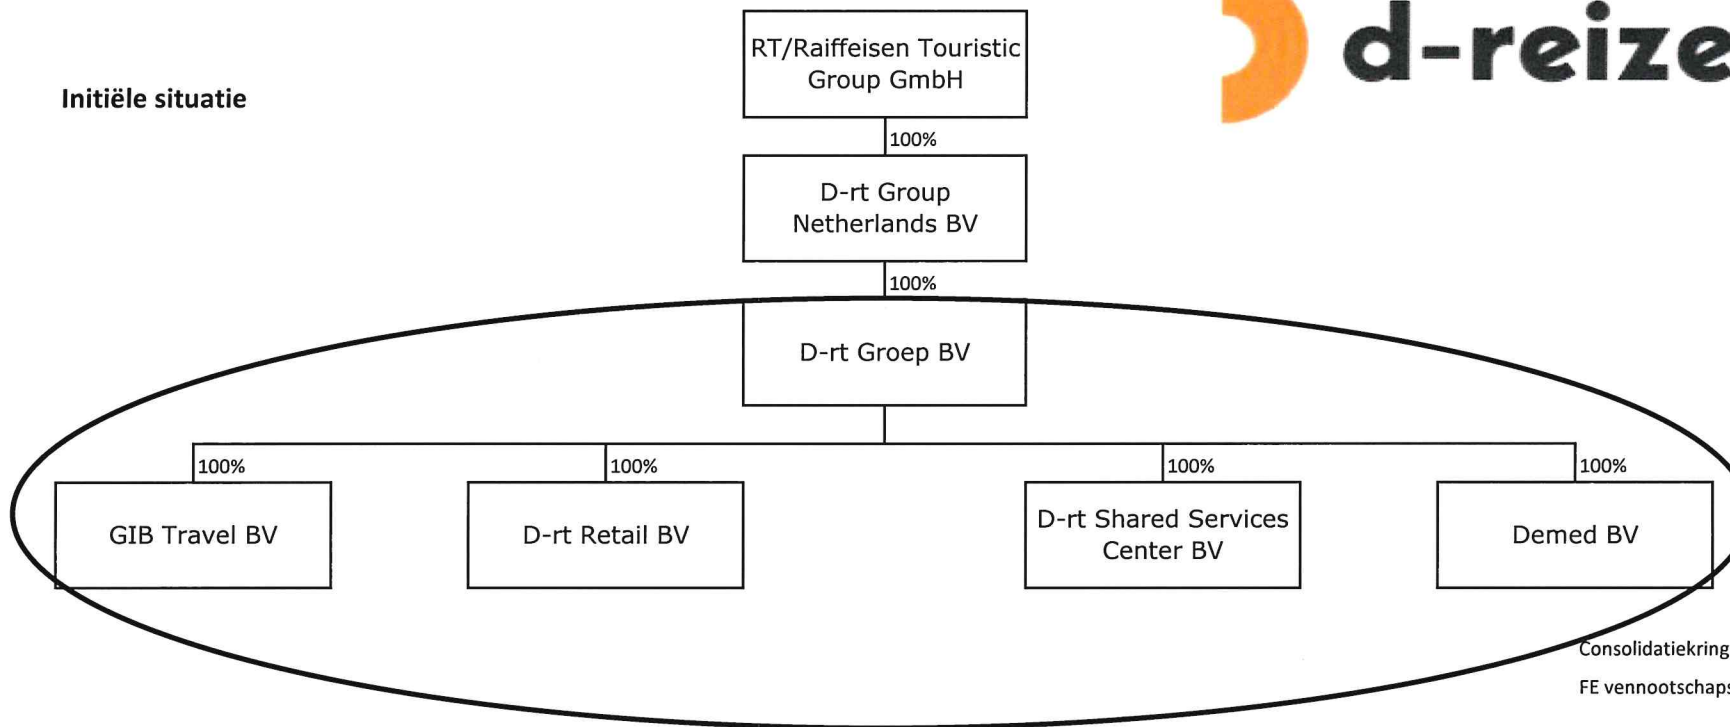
d-reize

Initiële situatie

RT/Raiffeisen Touristic Group GmbH

100%

D-rt Group Netherlands BV

100%

D-rt Groep BV

100%

GIB Travel BV

100%

D-rt Retail BV

100%

D-rt Shared Services Center BV

100%

Demed BV

Consolidatiekring

FE vennootschaps